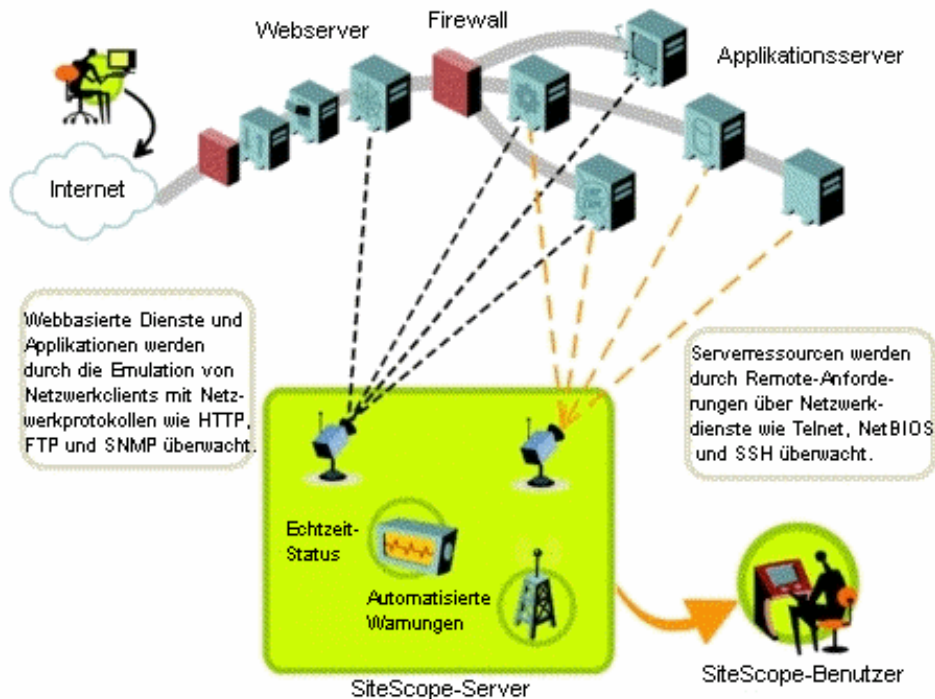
Webserver

Firewall

Applikationsserver

Internet

Webbasierte Dienste und Applikationen werden durch die Emulation von Netzwerkclients mit Netzwerkprotokollen wie HTTP, FTP und SNMP überwacht.

Serverressourcen werden durch Remote-Anforderungen über Netzwerkdienste wie Telnet, NetBIOS und SSH überwacht.

Echtzeit-Status

Automatisierte Warnungen

SiteScope-Server

SiteScope-Benutzer